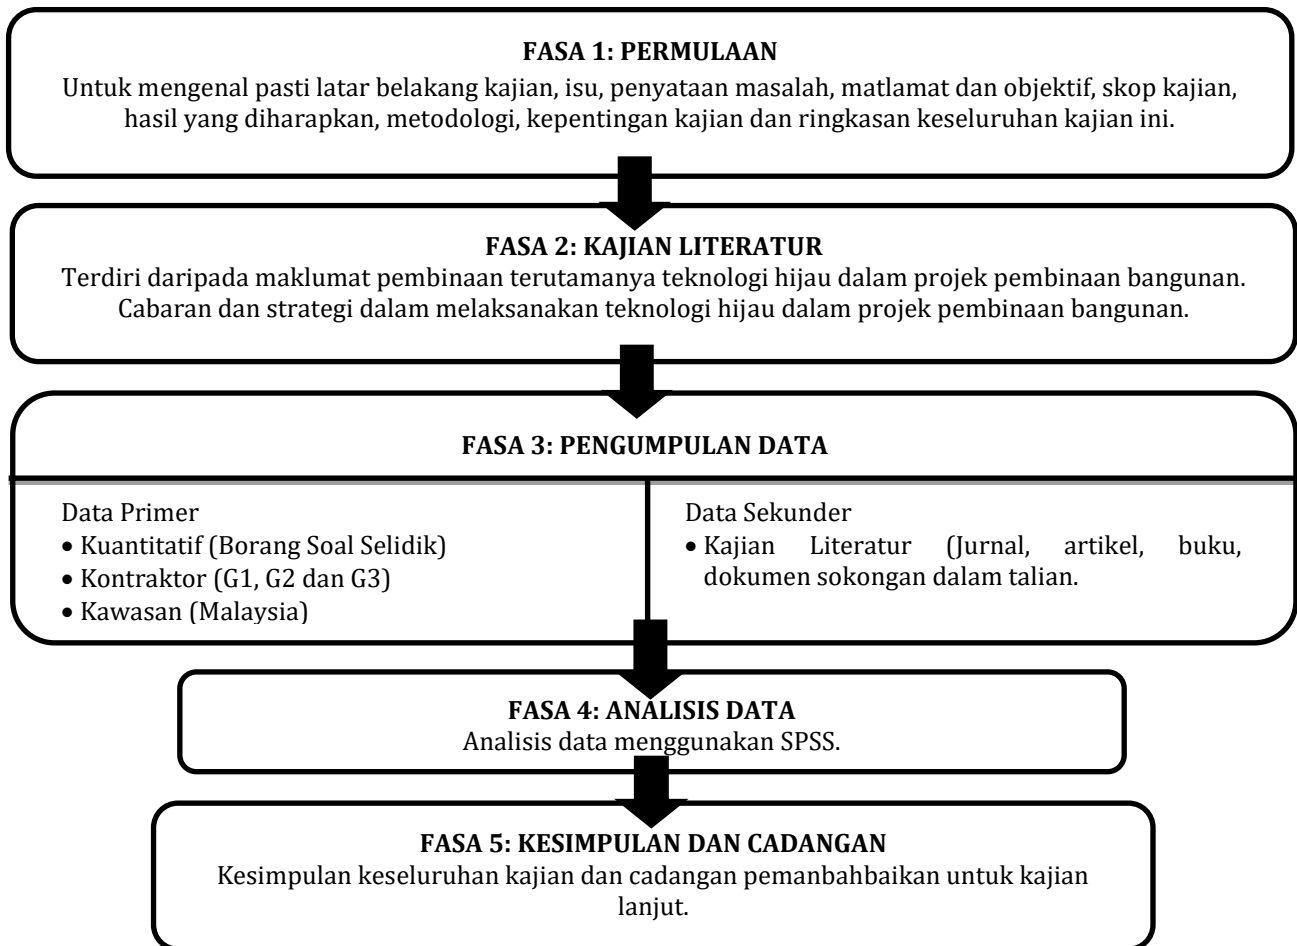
**FASA 1: PERMULAAN**
Untuk mengenal pasti latar belakang kajian, isu, penyataan masalah, matlamat dan objektif, skop kajian, hasil yang diharapkan, metodologi, kepentingan kajian dan ringkasan keseluruhan kajian ini.

**FASA 2: KAJIAN LITERATUR**
Terdiri daripada maklumat pembinaan terutamanya teknologi hijau dalam projek pembinaan bangunan. Cabaran dan strategi dalam melaksanakan teknologi hijau dalam projek pembinaan bangunan.

**FASA 3: PENGUMPULAN DATA**

Data Primer
• Kuantitatif (Borang Soal Selidik)
• Kontraktor (G1, G2 dan G3)
• Kawasan (Malaysia)

Data Sekunder
• Kajian Literatur (Jurnal, artikel, buku, dokumen sokongan dalam talian.

**FASA 4: ANALISIS DATA**
Analisis data menggunakan SPSS.

**FASA 5: KESIMPULAN DAN CADANGAN**
Kesimpulan keseluruhan kajian dan cadangan pemanbahbaikan untuk kajian lanjut.